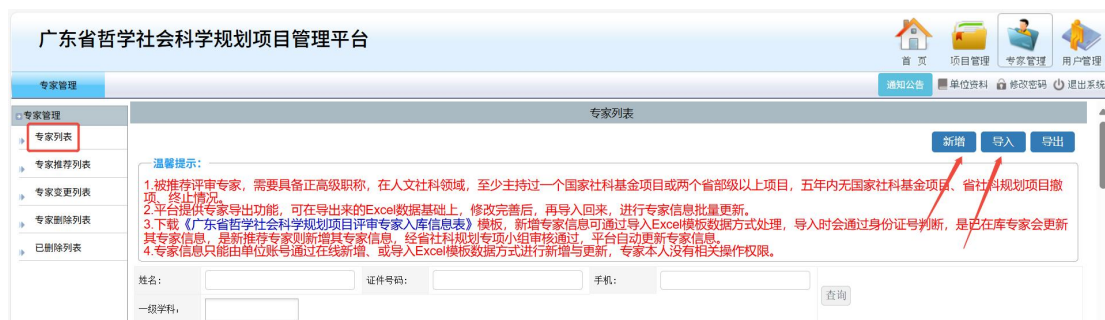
广东省哲学社会科学规划项目管理平台

首页 项目管理 专家管理 用户管理

专家管理

通知公告 单位资料 修改密码 退出系统

专家管理

专家列表

专家推荐列表

专家变更列表

专家删除列表

已删除列表

专家列表

新增 导入 导出

温馨提示：

1.被推荐评审专家，需要具备正高级职称，在人文社科领域，至少主持过一个国家社科基金项目或两个省部级以上项目，五年内无国家社科基金项目、省社科规划项目撤项、终止情况。
2.平台提供专家导出功能，可在导出来的Excel数据基础上，修改完善后，再导入回来，进行专家信息批量更新。
3.下载《广东省哲学社会科学规划项目评审专家入库信息表》模板，新增专家信息可通过导入Excel模板数据方式处理，导入时会通过身份证号判断，是已在库专家会更新其专家信息，是新推荐专家则新增其专家信息，经省社科规划专项小组审核通过，平台自动更新专家信息。
4.专家信息只能由单位账号通过在线新增、或导入Excel模板数据方式进行新增与更新，专家本人没有相关操作权限。

姓名： 证件号码： 手机：

查询

一级学科：